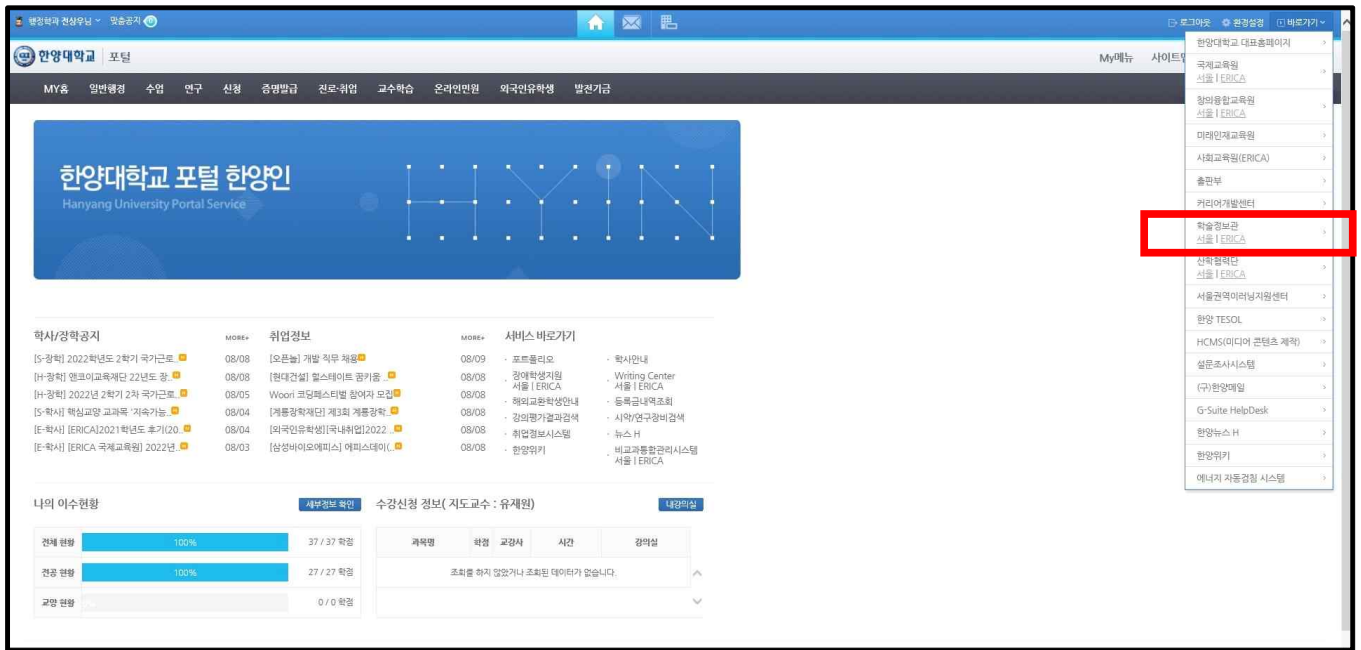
행정학과 전상우님 · 맞춤공지 0

로그아웃 환경설정 바로가기

한양대학교 포털

My메뉴 사이트맵

MY홈 일반행정 수업 연구 신청 증명발급 진로·취업 교수학습 온라인민원 외국인유학생 발전기금

한양대학교 포털 한양인
Hanyang University Portal Service

HYIN

학사/장학공지 MORE+
[S-장학] 2022학년도 2학기 국가근로... 08/08
[H-장학] 엠코미교육재단 22년도 장... 08/08
[H-장학] 2022년 2학기 2차 국가근로... 08/05
[S-학사] 핵심교양 교과목 '지속가능... 08/04
[E-학사] [ERICA]2021학년도 후기(20... 08/04
[E-학사] [ERICA 국제교육원] 2022년... 08/03

취업정보 MORE+
[오픈놀] 개발 직무 채용 08/09
[현대건설] 힐스테이트 꿈키움 ... 08/08
Woori 코딩페스티벌 참여자 모집 08/08
[계룡장학재단] 제3회 계룡장학... 08/08
[외국인유학생][국내취업]2022 ... 08/08
[삼성바이오에피스] 에피스데이(... 08/08

서비스 바로가기
· 포트폴리오
· 장애학생지원 서울 | ERICA
· 해외교환학생안내
· 강의평가결과검색
· 취업정보시스템
· 한양위키
· 학사안내
· Writing Center 서울 | ERICA
· 등록금내역조회
· 시약/연구장비검색
· 뉴스 H
· 비교과통합관리시스템 서울 | ERICA

나의 이수현황 세부정보 확인

| | | |
|---|---|---|
| 전체 현황 | 100% | 37 / 37 학점 |
| 전공 현황 | 100% | 27 / 27 학점 |
| 교양 현황 | 0% | 0 / 0 학점 |

수강신청 정보( 지도교수 : 유재원) 내강의실

| 과목명 | 학점 | 교강사 | 시간 | 강의실 |
|---|---|---|---|---|
| 조회를 하지 않았거나 조회된 데이터가 없습니다. | | | | |

한양대학교 대표홈페이지
국제교육원 서울 | ERICA
창의융합교육원 서울 | ERICA
미래인재교육원
사회교육원(ERICA)
출판부
커리어개발센터
학술정보관 서울 | ERICA
산학협력단 서울 | ERICA
서울권역이러닝지원센터
한양 TESOL
HCMS(미디어 콘텐츠 제작)
설문조사시스템
(구)한양메일
G-Suite HelpDesk
한양뉴스 H
한양위키
에너지 자동검침 시스템